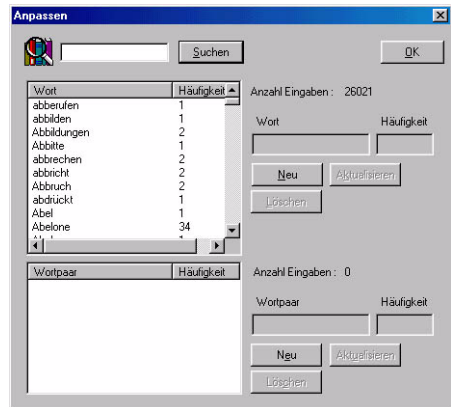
Anpassen

Suchen

OK

| Wort | Häufigkeit |
|---|---|
| abberufen | 1 |
| abbilden | 1 |
| Abbildungen | 2 |
| Abbitte | 1 |
| abbrechen | 2 |
| abbricht | 2 |
| Abbruch | 2 |
| abdrückt | 1 |
| Abel | 1 |
| Abelone | 34 |

Anzahl Eingaben : 26021

Wort

Häufigkeit

Neu

Aktualisieren

Löschen

| Wortpaar | Häufigkeit |
|---|---|

Anzahl Eingaben : 0

Wortpaar

Häufigkeit

Neu

Aktualisieren

Löschen